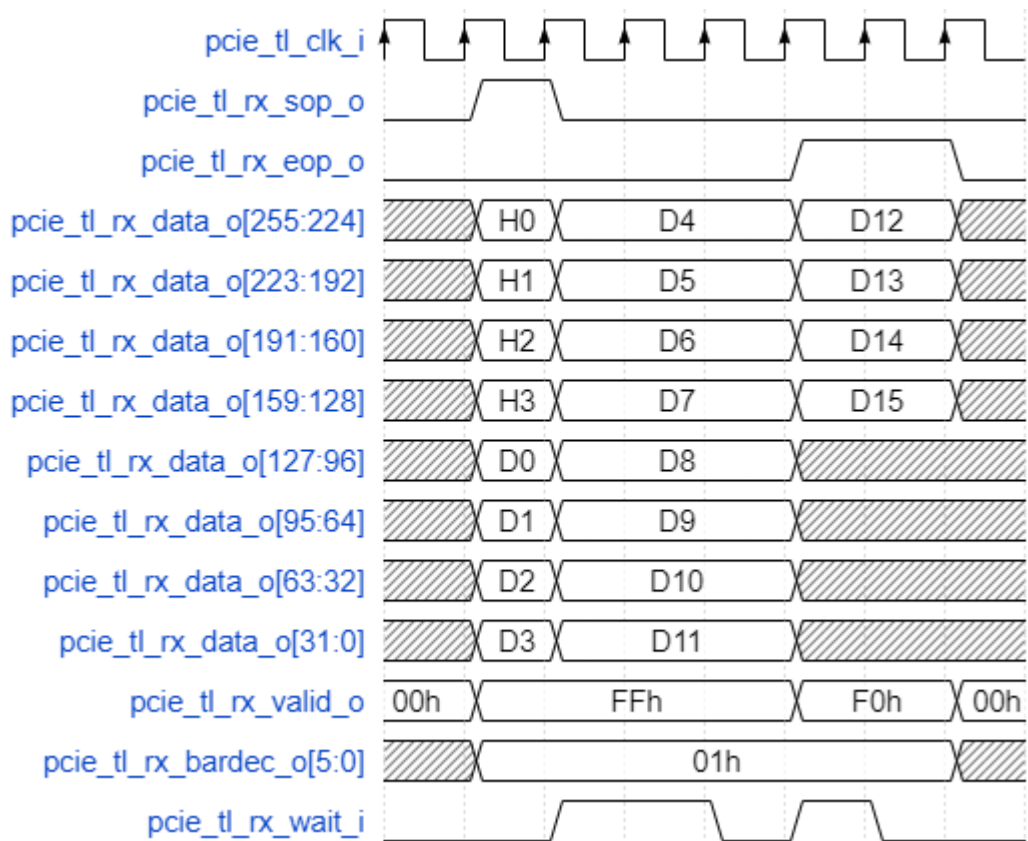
pcie_tl_clk_i
pcie_tl_rx_sop_o
pcie_tl_rx_eop_o
pcie_tl_rx_data_o[255:224] H0 D4 D12
pcie_tl_rx_data_o[223:192] H1 D5 D13
pcie_tl_rx_data_o[191:160] H2 D6 D14
pcie_tl_rx_data_o[159:128] H3 D7 D15
pcie_tl_rx_data_o[127:96] D0 D8
pcie_tl_rx_data_o[95:64] D1 D9
pcie_tl_rx_data_o[63:32] D2 D10
pcie_tl_rx_data_o[31:0] D3 D11
pcie_tl_rx_valid_o 00h FFh F0h 00h
pcie_tl_rx_bardec_o[5:0] 01h
pcie_tl_rx_wait_i